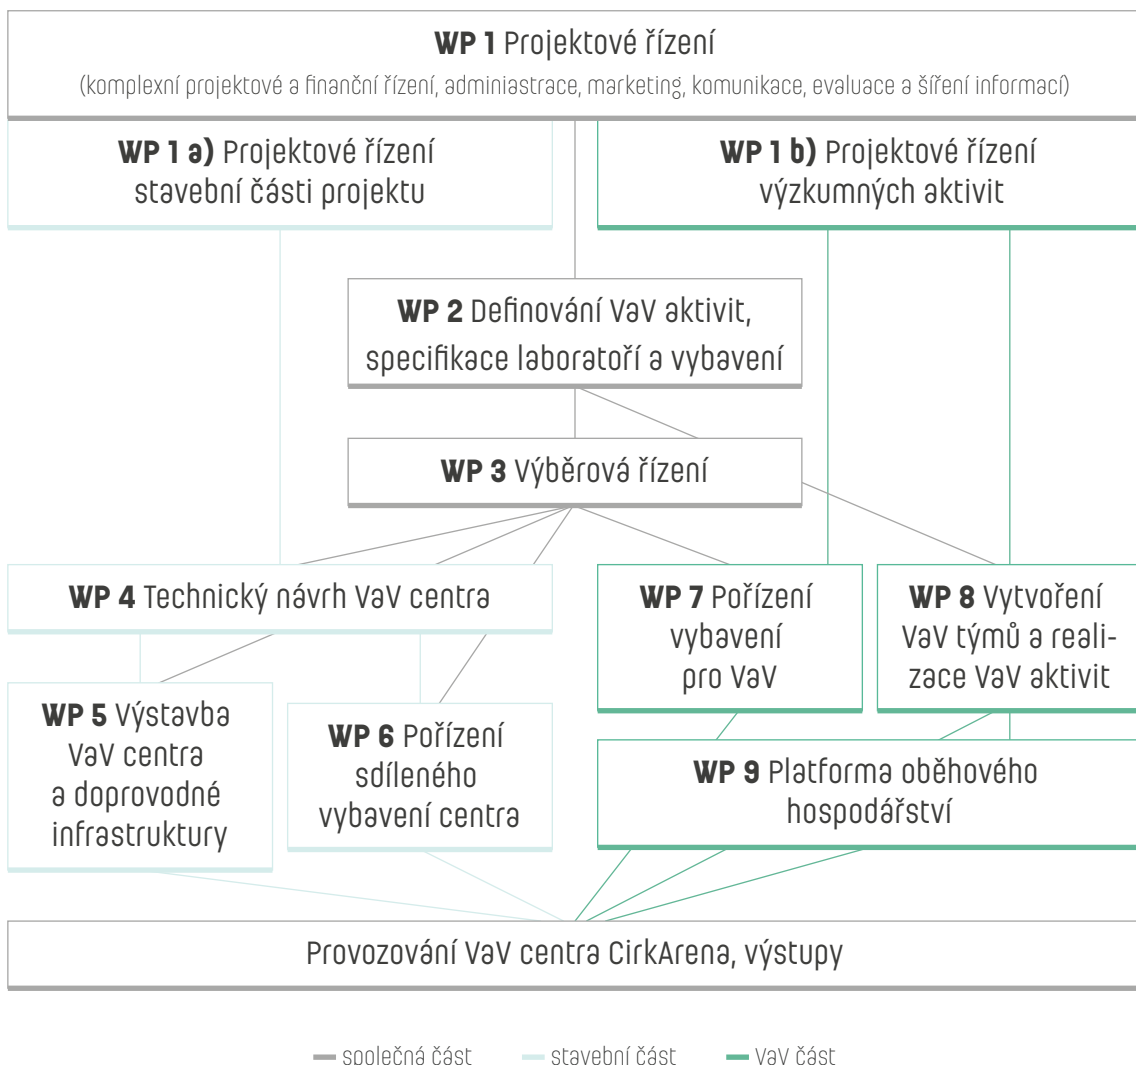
**WP 1** Projektové řízení

(komplexní projektové a finanční řízení, adminiastrace, marketing, komunikace, evaluace a šíření informací)

**WP 1 a)** Projektové řízení stavební části projektu

**WP 1 b)** Projektové řízení výzkumných aktivit

**WP 2** Definování VaV aktivit, specifikace laboratoří a vybavení

**WP 3** Výběrová řízení

**WP 4** Technický návrh VaV centra

**WP 7** Pořízení vybavení pro VaV

**WP 8** Vytvoření VaV týmů a realizace VaV aktivit

**WP 5** Výstavba VaV centra a doprovodné infrastruktury

**WP 6** Pořízení sdíleného vybavení centra

**WP 9** Platforma oběhového hospodářství

Provozování VaV centra CirkArena, výstupy

společná část stavební část VaV část